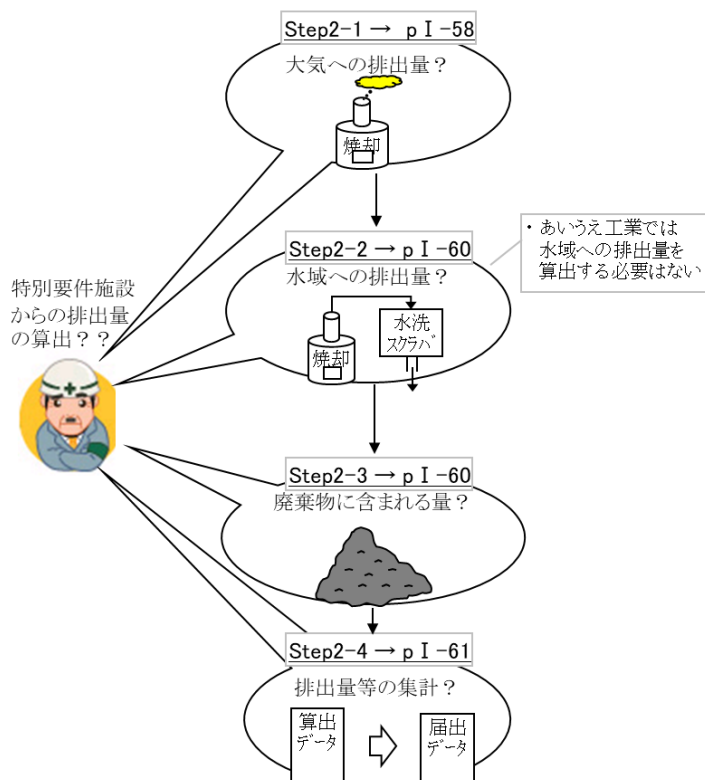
Step2-1 → p I -58
大気への排出量？

焼却

Step2-2 → p I -60
水域への排出量？

焼却

水洗
スクラバ

・あいうえ工業では
水域への排出量を
算出する必要はない

特別要件施設
からの排出量
の算出？？

Step2-3 → p I -60
廃棄物に含まれる量？

Step2-4 → p I -61
排出量等の集計？

算出
データ

届出
データ